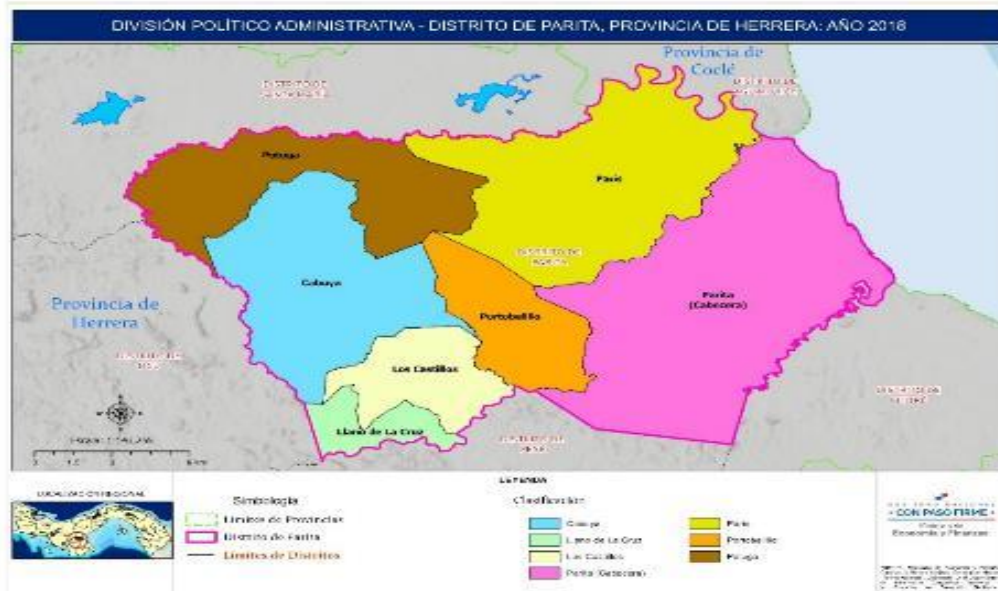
DIVISIÓN POLÍTICO ADMINISTRATIVA - DISTRITO DE PARITA, PROVINCIA DE HERRERA: AÑO 2018

Provincia de Coclé

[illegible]

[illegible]

Potuga

París

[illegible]

Provincia de Herrera

Cabuya

Portobelillo

Parita (Cabecera)

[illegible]

Los Castillos

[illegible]

Llano de La Cruz

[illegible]

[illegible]

LEYENDA

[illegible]

Simbología

Límites de Provincias

Distrito de Parita

Límites de Distritos

Clasificación

Cabuya

Llano de La Cruz

Los Castillos

Parita (Cabecera)

París

Portobelillo

Potuga

CON PASO FIRME

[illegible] Economía y Finanzas

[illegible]